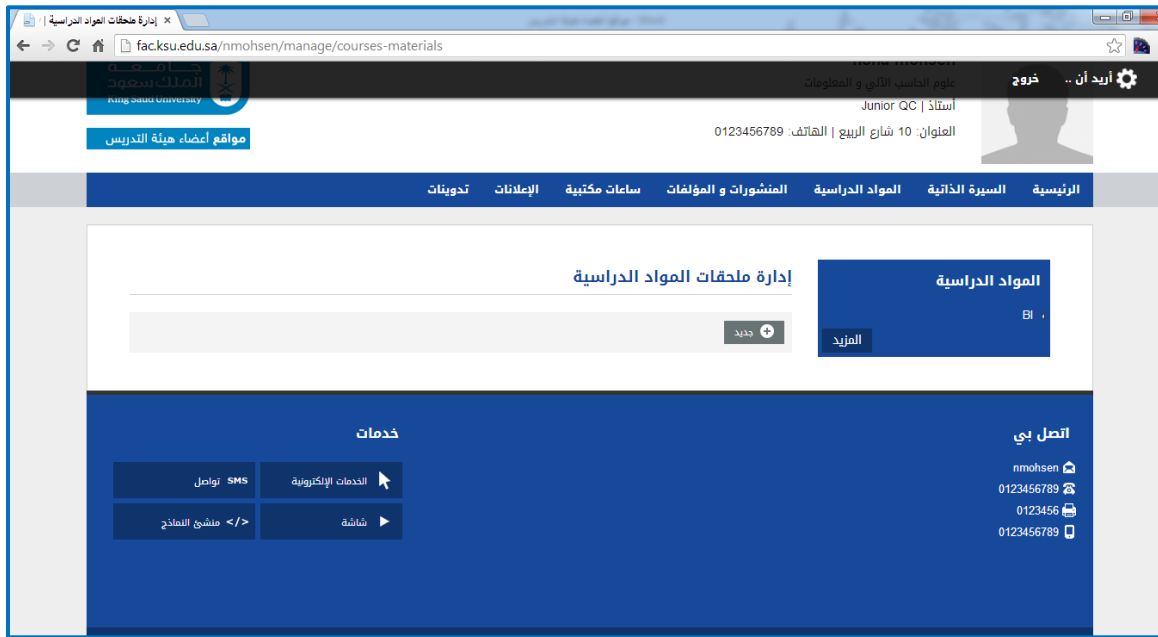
إدارة ملحقات المواد الدراسية | ×

fac.ksu.edu.sa/nmohsen/manage/courses-materials

أريد أن .. خروج

جامعة الملك سعود
King Saud University

مواقع أعضاء هيئة التدريس

nona mohsen
علوم الحاسب الآلي و المعلومات
أستاذ | Junior QC
العنوان: 10 شارع الربيع | الهاتف: 0123456789

الرئيسية السيرة الذاتية المواد الدراسية المنشورات و المؤلفات ساعات مكتبية الإعلانات تدوينات

المواد الدراسية
BI
المزيد

إدارة ملحقات المواد الدراسية
جديد

اتصل بي
nmohsen
0123456789
0123456
0123456789

خدمات
الخدمات الإلكترونية
SMS تواصل
شاشة
منشئ النماذج